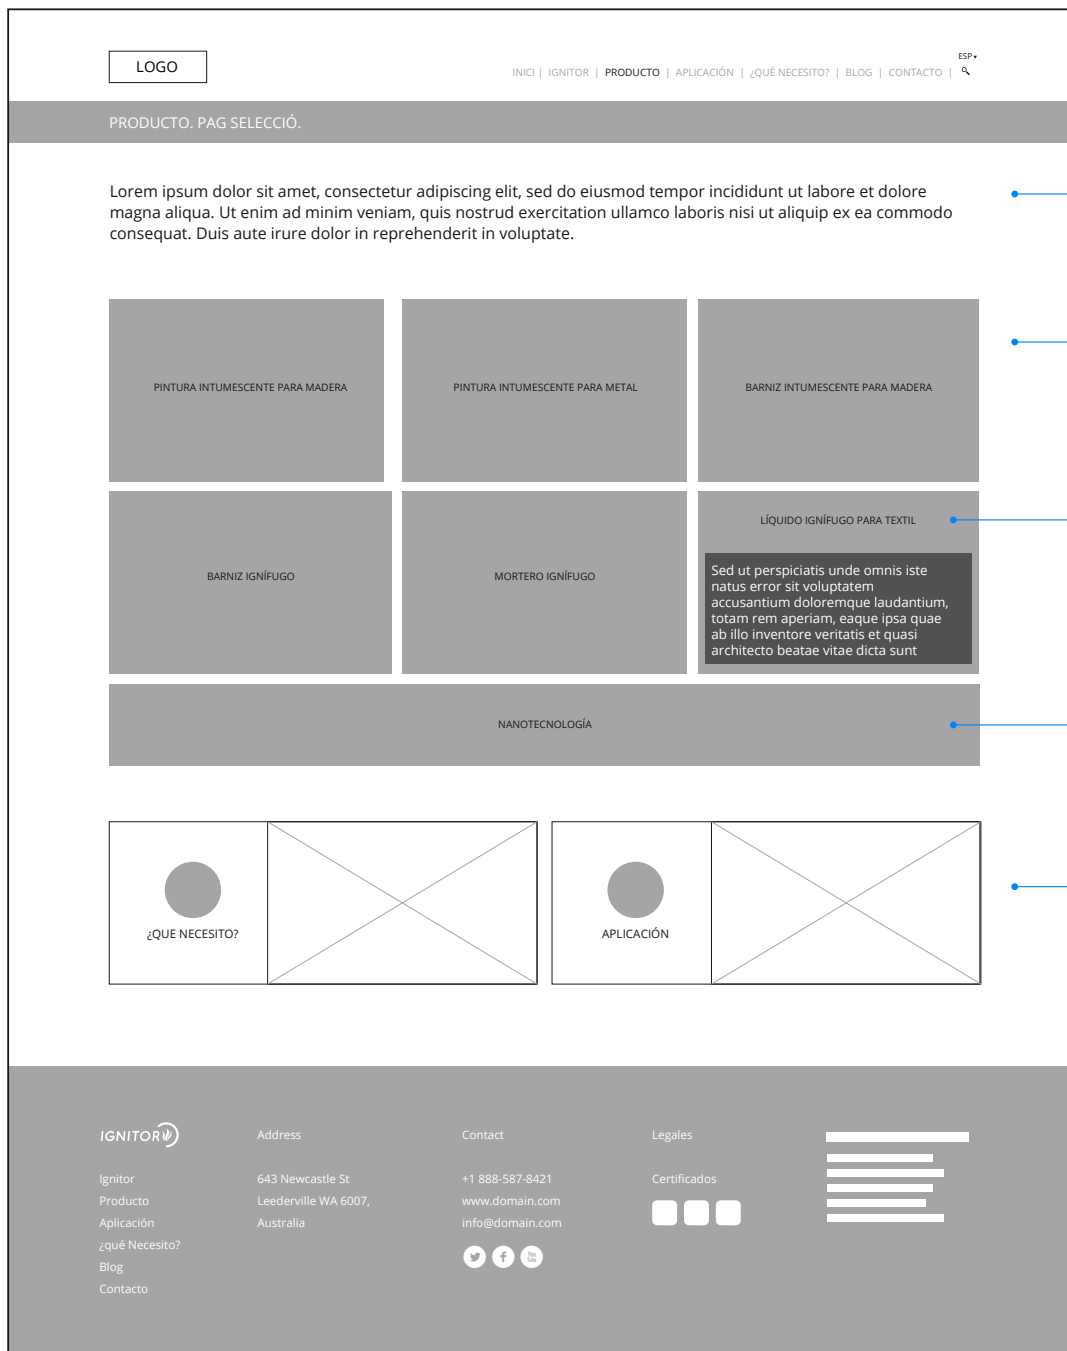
LOGO

ESP

INICI | IGNITOR | PRODUCTO | APLICACIÓN | ¿QUÉ NECESITO? | BLOG | CONTACTO |

PRODUCTO. PAG SELECCIÓ.

Lorem ipsum dolor sit amet, consectetur adipiscing elit, sed do eiusmod tempor incididunt ut labore et dolore magna aliqua. Ut enim ad minim veniam, quis nostrud exercitation ullamco laboris nisi ut aliquip ex ea commodo consequat. Duis aute irure dolor in reprehenderit in voluptate.

PINTURA INTUMESCENTE PARA MADERA

PINTURA INTUMESCENTE PARA METAL

BARNIZ INTUMESCENTE PARA MADERA

BARNIZ IGNÍFUGO

MORTERO IGNÍFUGO

LÍQUIDO IGNÍFUGO PARA TEXTIL

Sed ut perspiciatis unde omnis iste natus error sit voluptatem accusantium doloremque laudantium, totam rem aperiam, eaque ipsa quae ab illo inventore veritatis et quasi architecto beatae vitae dicta sunt

NANOTECNOLOGÍA

¿QUE NECESITO?

APLICACIÓN

IGNITOR

Ignitor
Producto
Aplicación
¿qué Necesito?
Blog
Contacto

Address

643 Newcastle St
Leederville WA 6007,
Australia

Contact

+1 888-587-8421
www.domain.com
info@domain.com

Legales

Certificados